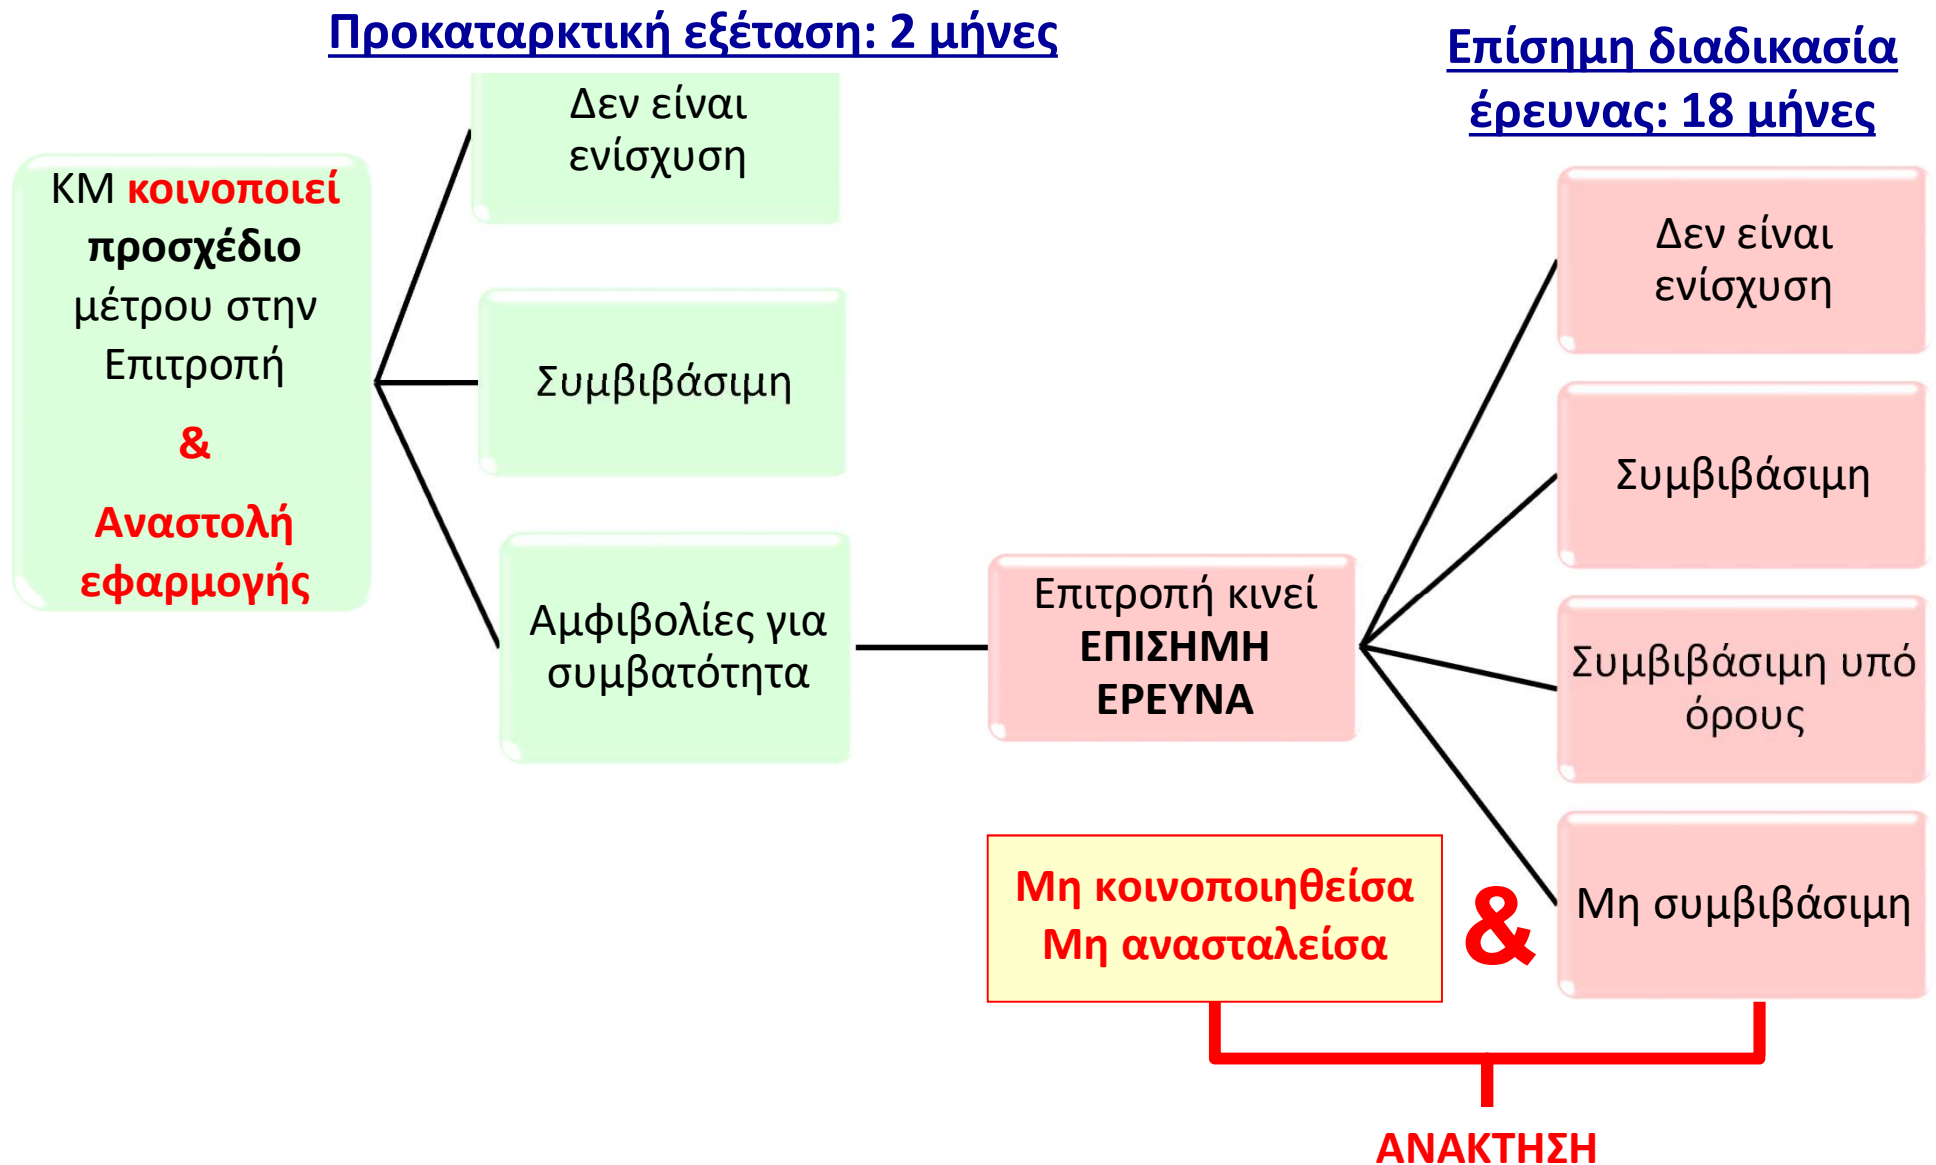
Προκαταρκτική εξέταση: 2 μήνες

Επίσημη διαδικασία έρευνας: 18 μήνες

ΚΜ κοινοποιεί προσχέδιο μέτρου στην Επιτροπή

&

Αναστολή εφαρμογής

Δεν είναι ενίσχυση

Συμβιβάσιμη

Αμφιβολίες για συμβατότητα

Επιτροπή κινεί ΕΠΙΣΗΜΗ ΕΡΕΥΝΑ

Δεν είναι ενίσχυση

Συμβιβάσιμη

Συμβιβάσιμη υπό όρους

Μη συμβιβάσιμη

Μη κοινοποιηθείσα Μη ανασταλείσα

&

ΑΝΑΚΤΗΣΗ